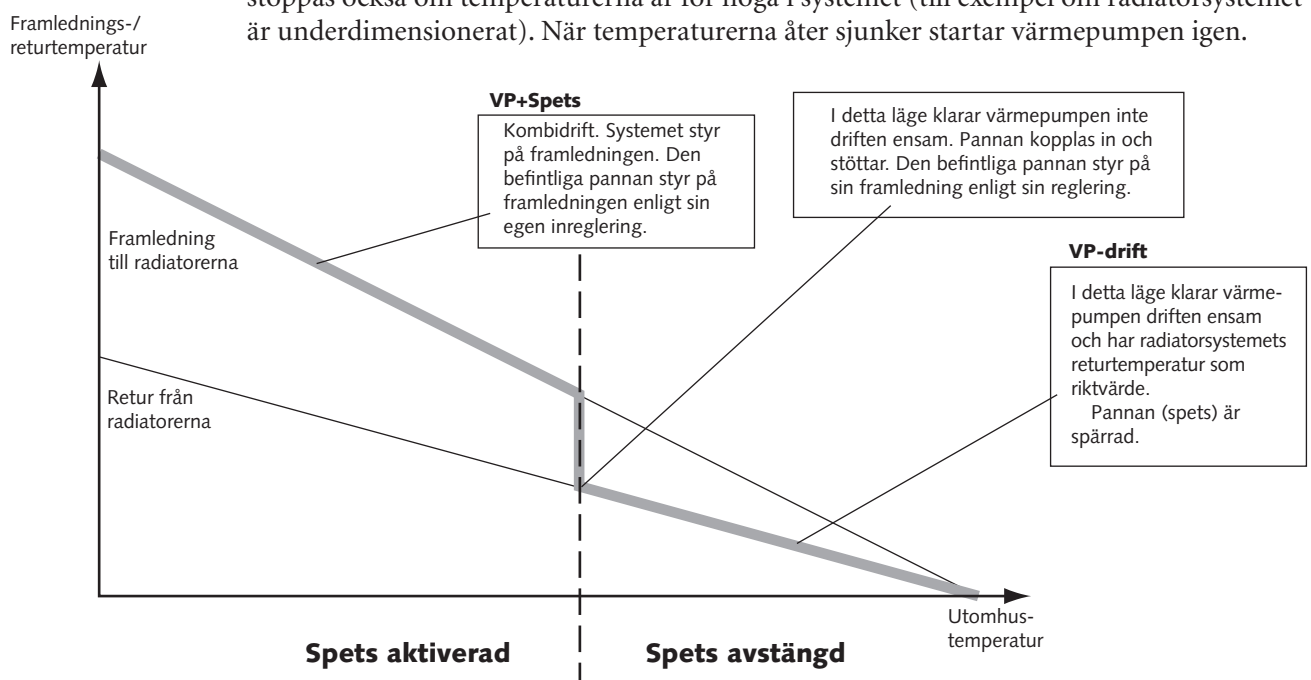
stoppas också om temperaturerna är för höga i systemet (till exempel om radiatorsystemet är underdimensionerat). När temperaturerna åter sjunker startar värmepumpen igen.

Framlednings-/ returtemperatur

VP+Spets

Kombidrift. Systemet styr på framledningen. Den befintliga pannan styr på framledningen enligt sin egen inreglering.

I detta läge klarar värmepumpen inte driften ensam. Pannan kopplas in och stöttar. Den befintliga pannan styr på sin framledning enligt sin reglering.

Framledning till radiatorerna

VP-drift

I detta läge klarar värmepumpen driften ensam och har radiatorsystemets returtemperatur som riktvärde.
Pannan (spets) är spärrad.

Retur från radiatorerna

Utomhus-temperatur

Spets aktiverad

Spets avstängd